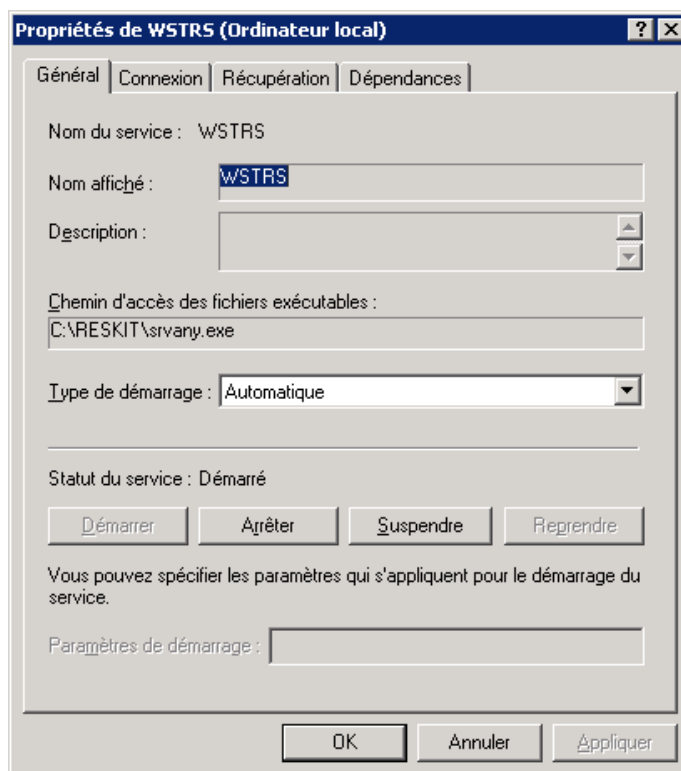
Propriétés de WSTRS (Ordinateur local)

?

Général | Connexion | Récupération | Dépendances

Nom du service : WSTRS

Nom affiché : WSTRS

Description :

Chemin d'accès des fichiers exécutables :
C:\RESKIT\srvany.exe

Type de démarrage : Automatique

Statut du service : Démarré

Démarrer | Arrêter | Suspendre | Reprendre

Vous pouvez spécifier les paramètres qui s'appliquent pour le démarrage du service.

Paramètres de démarrage :

OK | Annuler | Appliquer